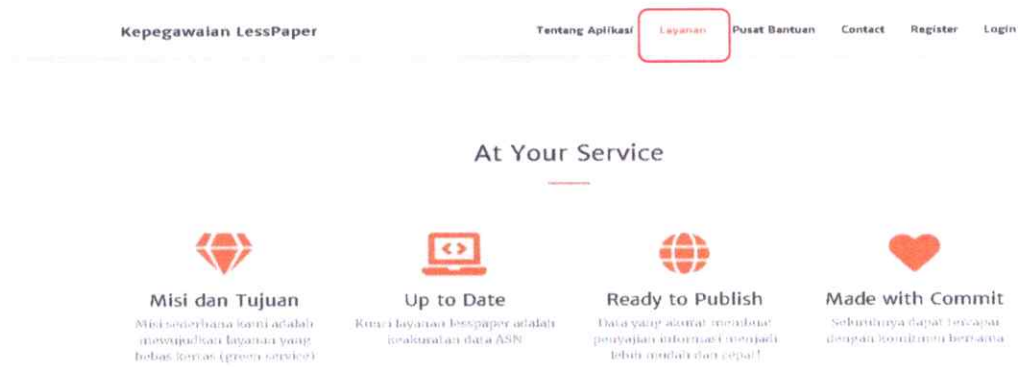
Kepegawaian LessPaper

Tentang Aplikasi Layanan Pusat Bantuan Contact Register Login

At Your Service

Misi dan Tujuan
Misi sederhana kami adalah mewujudkan layanan yang bebas kertas (green service)

Up to Date
Kunci layanan lesspaper adalah keakuratan data ASN

Ready to Publish
Data yang akurat membuat penyajian informasi menjadi lebih mudah dan cepat!

Made with Commit
Seluruhnya dapat tercapai dengan komitmen bersama